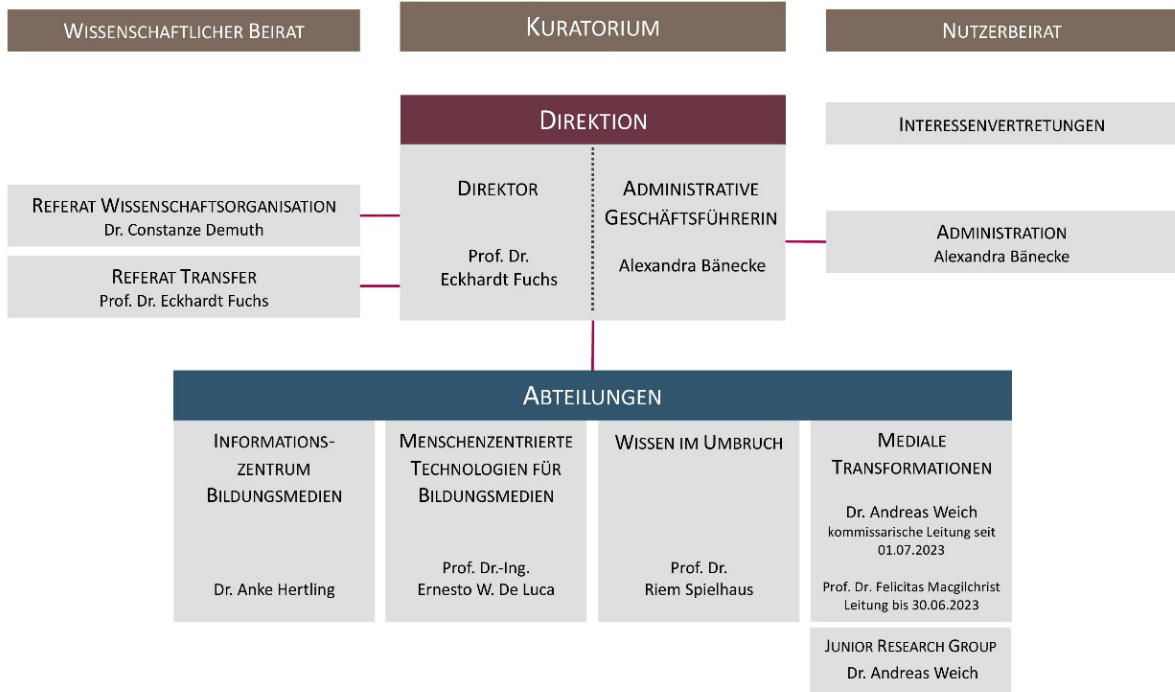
Wissenschaftlicher Beirat

Kuratorium

Nutzerbeirat

Direktion

Interessenvertretungen

Referat Wissenschaftsorganisation
Dr. Constanze Demuth

Referat Transfer
Prof. Dr. Eckhardt Fuchs

Direktor

Prof. Dr.
Eckhardt Fuchs

Administrative Geschäftsführerin

Alexandra Bänecke

Administration
Alexandra Bänecke

Abteilungen

Informations-zentrum Bildungsmedien

Dr. Anke Hertling

Menschenzentrierte Technologien für Bildungsmedien

Prof. Dr.-Ing.
Ernesto W. De Luca

Wissen im Umbruch

Prof. Dr.
Riem Spielhaus

Mediale Transformationen

Dr. Andreas Weich
kommissarische Leitung seit 01.07.2023

Prof. Dr. Felicitas Macgilchrist
Leitung bis 30.06.2023

Junior Research Group
Dr. Andreas Weich